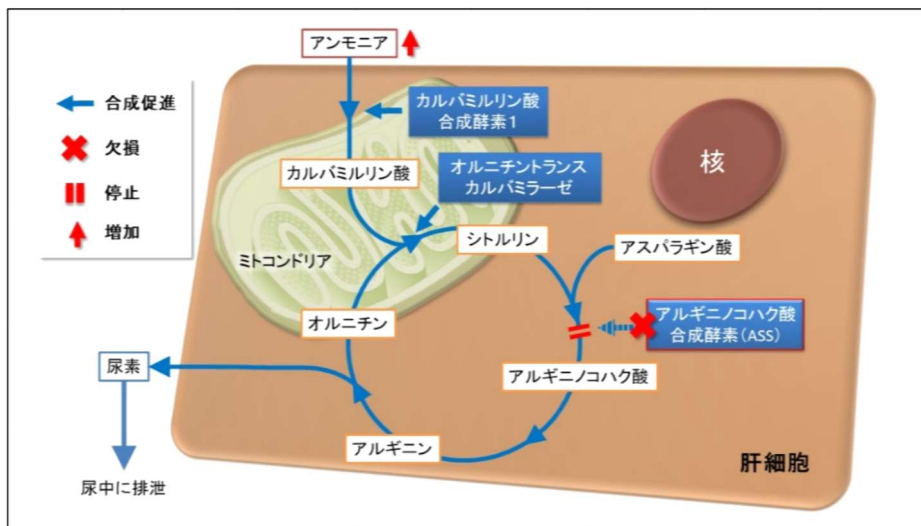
合成促進
欠損
停止
増加

アンモニア

カルバミルリン酸合成酵素1

カルバミルリン酸

オルニチントランスカルバミラーゼ

核

ミトコンドリア

シトルリン

アスパラギン酸

アルギニノコハク酸合成酵素(ASS)

オルニチン

アルギニノコハク酸

尿素

アルギニン

尿中に排泄

肝細胞